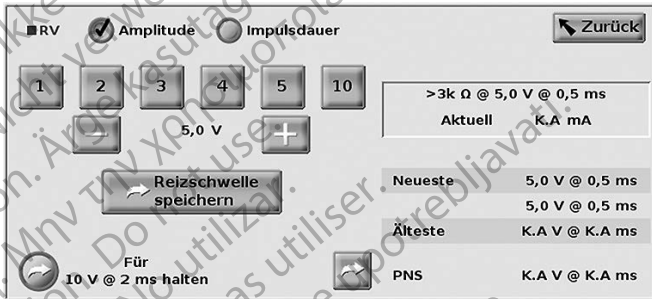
RV Amplitude Impulsdauer

Zurück

1 2 3 4 5 10

– 5,0 V +

>3k Ω @ 5,0 V @ 0,5 ms
Aktuell K.A mA

Reizschwelle speichern

Neueste 5,0 V @ 0,5 ms
5,0 V @ 0,5 ms
Älteste K.A V @ K.A ms

Für 10 V @ 2 ms halten

PNS K.A V @ K.A ms